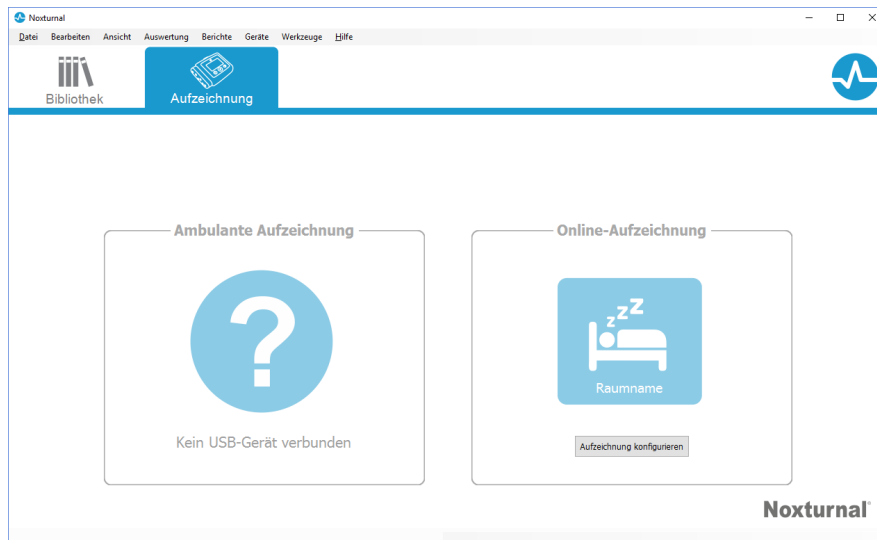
Noxturnal

Datei Bearbeiten Ansicht Auswertung Berichte Geräte Werkzeuge Hilfe

Bibliothek

Aufzeichnung

Ambulante Aufzeichnung

?

Kein USB-Gerät verbunden

Online-Aufzeichnung

z z z

Raumname

Aufzeichnung konfigurieren

Noxturnal®